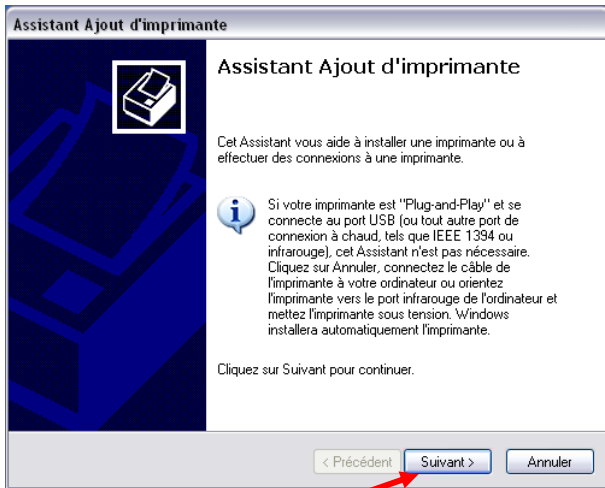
Assistant Ajout d'imprimante

Assistant Ajout d'imprimante

Cet Assistant vous aide à installer une imprimante ou à effectuer des connexions à une imprimante.

Si votre imprimante est "Plug-and-Play" et se connecte au port USB (ou tout autre port de connexion à chaud, tels que IEEE 1394 ou infrarouge), cet Assistant n'est pas nécessaire. Cliquez sur Annuler, connectez le câble de l'imprimante à votre ordinateur ou orientez l'imprimante vers le port infrarouge de l'ordinateur et mettez l'imprimante sous tension. Windows installera automatiquement l'imprimante.

Cliquez sur Suivant pour continuer.

< Précédent | Suivant > | Annuler